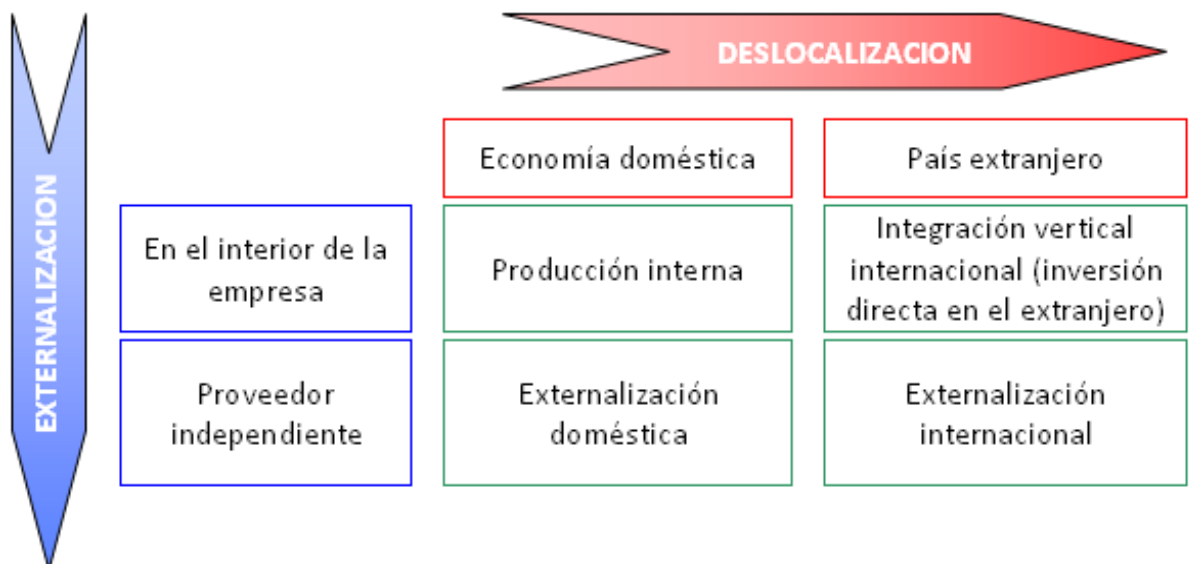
DESLOCALIZACION

EXTERNALIZACION

| | Economía doméstica | País extranjero |
|---|---|---|
| En el interior de la empresa | Producción interna | Integración vertical internacional (inversión directa en el extranjero) |
| Proveedor independiente | Externalización doméstica | Externalización internacional |